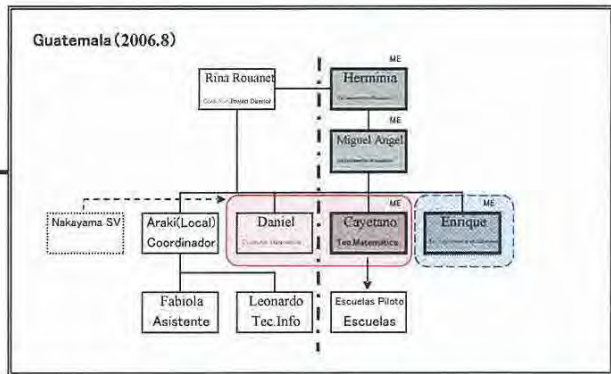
Guatemala (2006.8)

Rina Rouanet
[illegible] Project Director

ME
Herminia
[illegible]

ME
Miguel Angel
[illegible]

Nakayama SV

Araki(Local)
Coordinador

Daniel
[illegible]

ME
Cayetano
Tec.Matemática

ME
Enrique
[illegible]

Fabiola
Asistente

Leonardo
Tec.Info

Escuelas Piloto
Escuelas